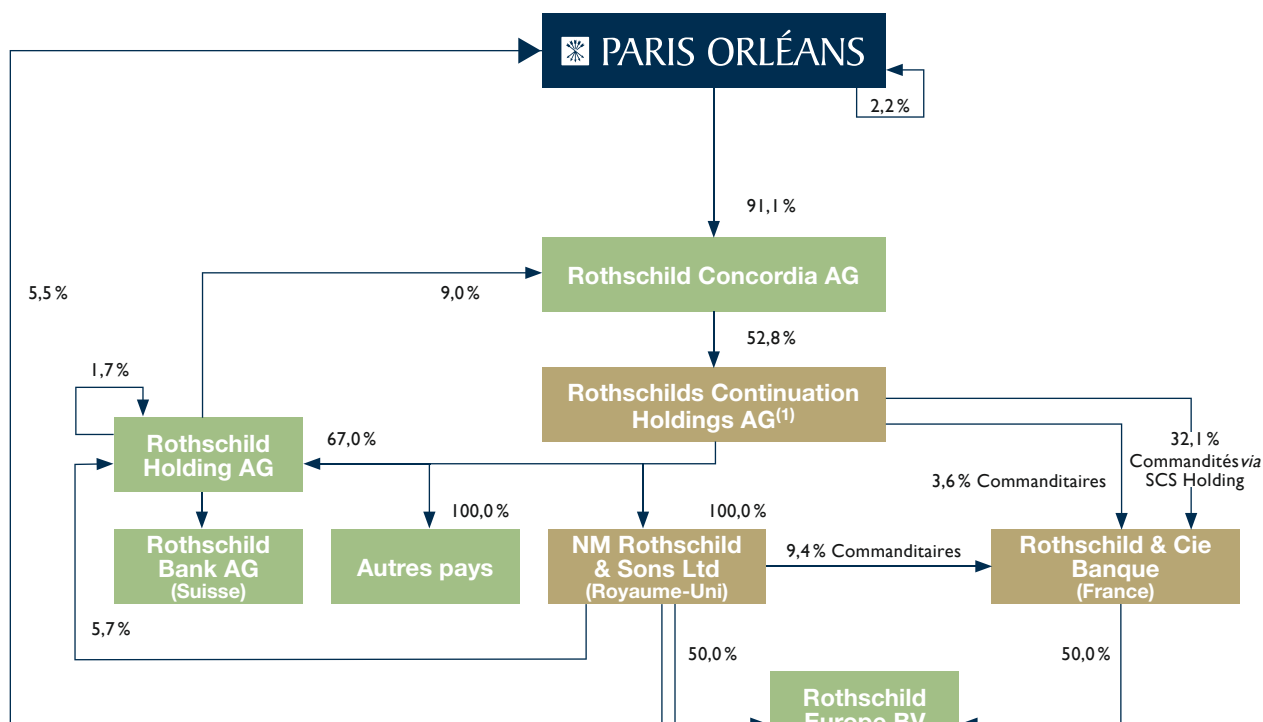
PARIS ORLÉANS

2,2 %

91,1 %

5,5 %

9,0 %

Rothschild Concordia AG

52,8 %

1,7 %

Rothschilds Continuation Holdings AG$^{(1)}$

Rothschild Holding AG

67,0 %

32,1 %
Commandités *via* SCS Holding

3,6 % Commanditaires

100,0 %

100,0 %

Rothschild Bank AG
(Suisse)

Autres pays

NM Rothschild & Sons Ltd
(Royaume-Uni)

9,4 % Commanditaires

Rothschild & Cie Banque
(France)

5,7 %

50,0 %

50,0 %

Rothschild
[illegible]